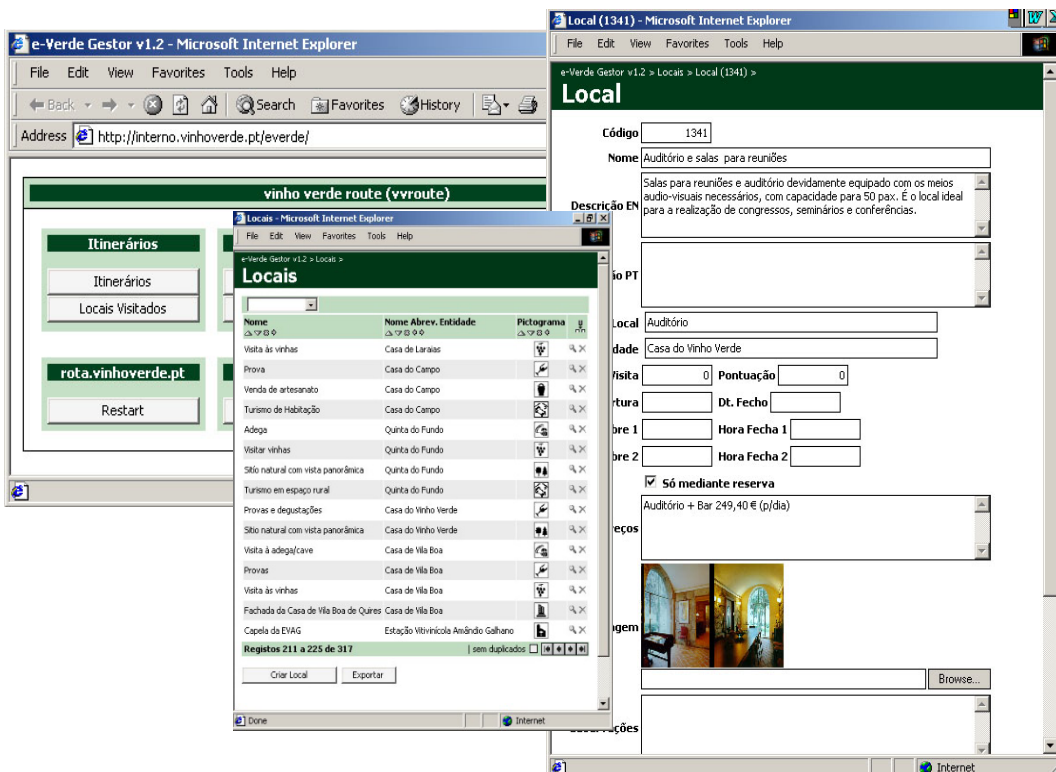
e-Verde Gestor v1.2 - Microsoft Internet Explorer

File Edit View Favorites Tools Help

Back Search Favorites History

Address http://interno.vinhoverde.pt/everde/

vinho verde route (vvroute)

Itinerários

Itinerários

Locais Visitados

rota.vinhoverde.pt

Restart

Locais - Microsoft Internet Explorer

File Edit View Favorites Tools Help

e-Verde Gestor v1.2 > Locais >

Locais

| Nome | Nome Abrev. Entidade | Pictograma |
|---|---|---|
| Visita às vinhas | Casa de Laraias | |
| Prova | Casa do Campo | |
| Venda de artesanato | Casa do Campo | |
| Turismo de Habitação | Casa do Campo | |
| Adega | Quinta do Fundo | |
| Visitar vinhas | Quinta do Fundo | |
| Sítio natural com vista panorâmica | Quinta do Fundo | |
| Turismo em espaço rural | Quinta do Fundo | |
| Provas e degustações | Casa do Vinho Verde | |
| Sítio natural com vista panorâmica | Casa do Vinho Verde | |
| Visita à adega/cave | Casa de Vila Boa | |
| Provas | Casa de Vila Boa | |
| Visita às vinhas | Casa de Vila Boa | |
| Fachada da Casa de Vila Boa de Quires | Casa de Vila Boa | |
| Capela da EVAG | Estação Vitivinícola Amândio Galhano | |

Registos 211 a 225 de 317 | sem duplicados

Criar Local Exportar

Done Internet

Local (1341) - Microsoft Internet Explorer

File Edit View Favorites Tools Help

e-Verde Gestor v1.2 > Locais > Local (1341) >

Local

Código 1341

Nome Auditório e salas para reuniões

Descrição EN Salas para reuniões e auditório devidamente equipado com os meios audio-visuais necessários, com capacidade para 50 pax. É o local ideal para a realização de congressos, seminários e conferências.

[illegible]o PT

Local Auditório

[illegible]dade Casa do Vinho Verde

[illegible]Visita 0 Pontuação 0

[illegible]rtura Dt. Fecho

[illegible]bre 1 Hora Fecha 1

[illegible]bre 2 Hora Fecha 2

Só mediante reserva

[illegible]reços Auditório + Bar 249,40 € (p/dia)

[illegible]gem

Browse...

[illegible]ações

Internet